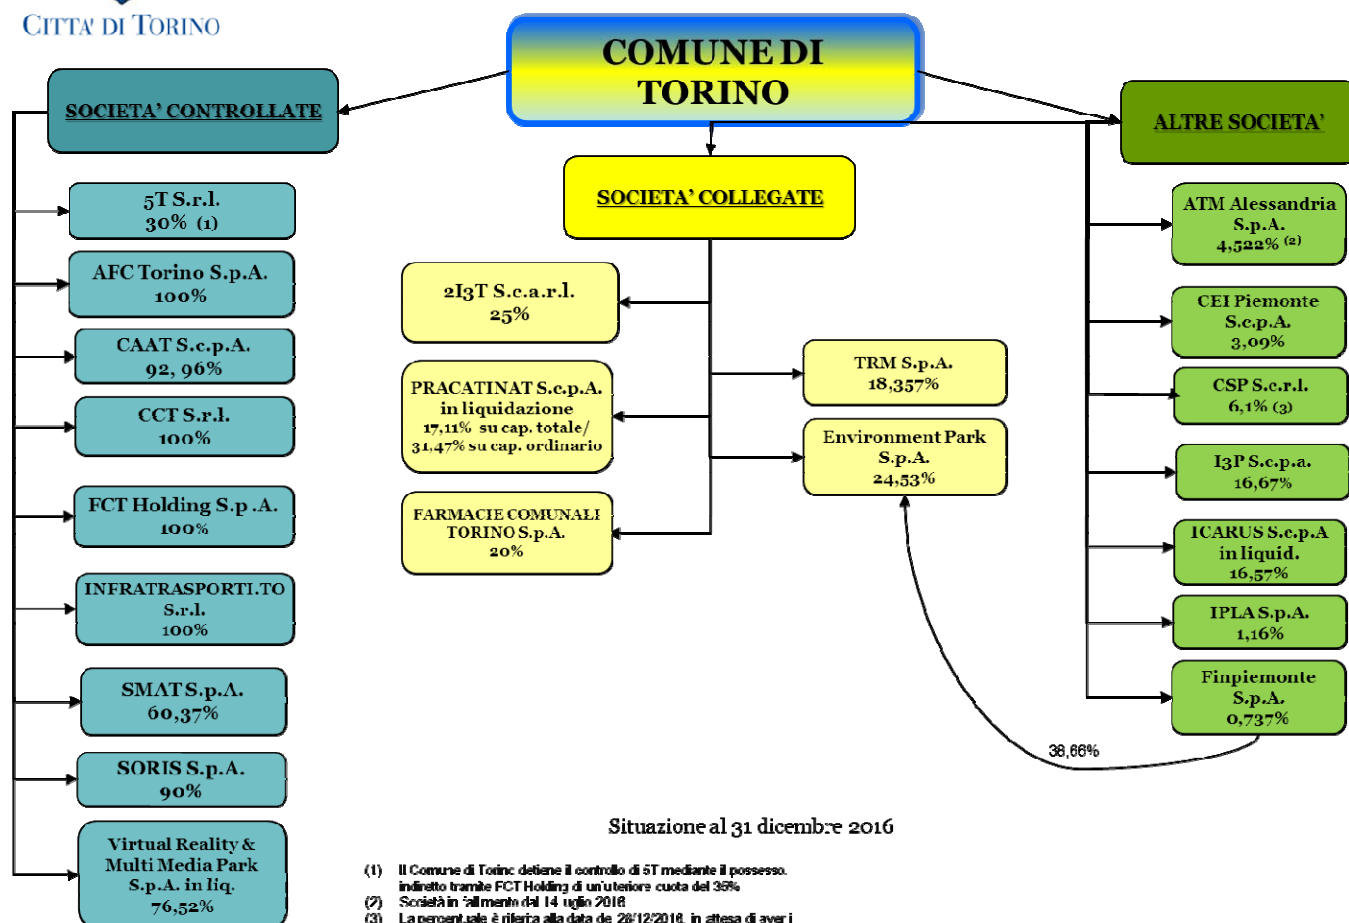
CITTA' DI TORINO

COMUNE DI TORINO

SOCIETA' CONTROLLATE

5T S.r.l.
30% (1)

AFC Torino S.p.A.
100%

CAAT S.c.p.A.
92, 96%

CCT S.r.l.
100%

FCT Holding S.p .A.
100%

INFRATRASPORTI.TO S.r.l.
100%

SMAT S.p.A.
60,37%

SORIS S.p.A.
90%

Virtual Reality & Multi Media Park S.p.A. in liq.
76,52%

SOCIETA' COLLEGATE

2I3T S.c.a.r.l.
25%

PRACATINAT S.c.p.A. in liquidazione
17,11% su cap. totale/ 31,47% su cap. ordinario

FARMACIE COMUNALI TORINO S.p.A.
20%

TRM S.p.A.
18,357%

Environment Park S.p.A.
24,53%

ALTRE SOCIETA'

ATM Alessandria S.p.A.
4,522% (2)

CEI Piemonte S.c.p.A.
3,09%

CSP S.c.r.l.
6,1% (3)

I3P S.c.p.a.
16,67%

ICARUS S.c.p.A in liquid.
16,57%

IPLA S.p.A.
1,16%

Finpiemonte S.p.A.
0,737%

38,66%

Situazione al 31 dicembre 2016

(1) Il Comune di Torino detiene il controllo di 5T mediante il possesso indiretto tramite FCT Holding di un'ulteriore quota del 35%
(2) Società in fallimento dal 14 luglio 2016
(3) La percentuale è riferita alla data de 28/12/2016, in attesa di aver i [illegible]